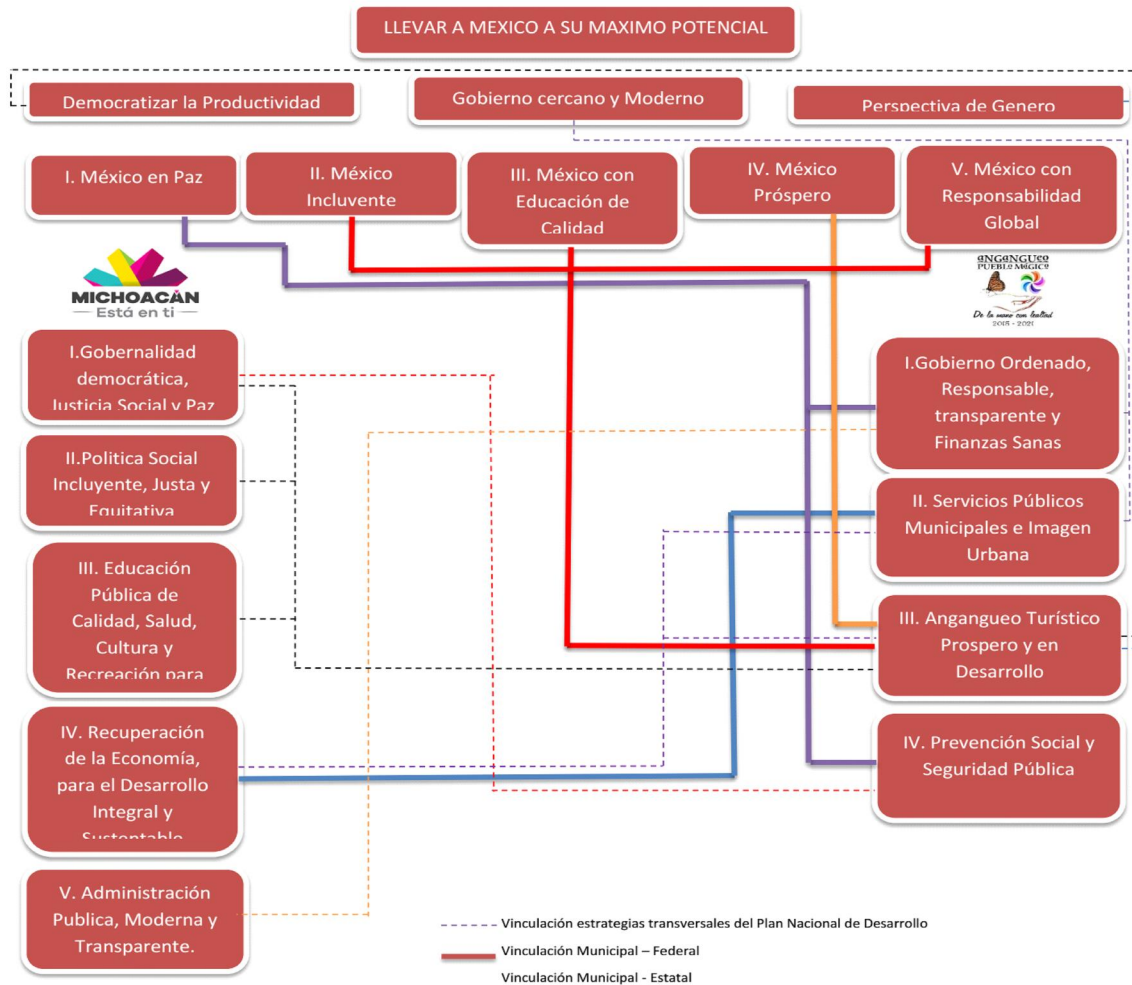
LLEVAR A MEXICO A SU MAXIMO POTENCIAL

Democratizar la Productividad

Gobierno cercano y Moderno

Perspectiva de Genero

I. México en Paz

II. México Incluvente

III. México con Educación de Calidad

IV. México Próspero

V. México con Responsabilidad Global

MICHOACÁN
Está en ti

ANGANGUEO
PUEBLO MÁGICO
De la mano con lealtad
2018 - 2021

I.Gobernalidad democrática, Justicia Social y Paz

II.Politica Social Incluyente, Justa y Equitativa

III. Educación Pública de Calidad, Salud, Cultura y Recreación para

IV. Recuperación de la Economía, para el Desarrollo Integral y Sustentable

V. Administración Publica, Moderna y Transparente.

I.Gobierno Ordenado, Responsable, transparente y Finanzas Sanas

II. Servicios Públicos Municipales e Imagen Urbana

III. Angangueo Turístico Prospero y en Desarrollo

IV. Prevención Social y Seguridad Pública

Vinculación estrategias transversales del Plan Nacional de Desarrollo

Vinculación Municipal – Federal

Vinculación Municipal - Estatal